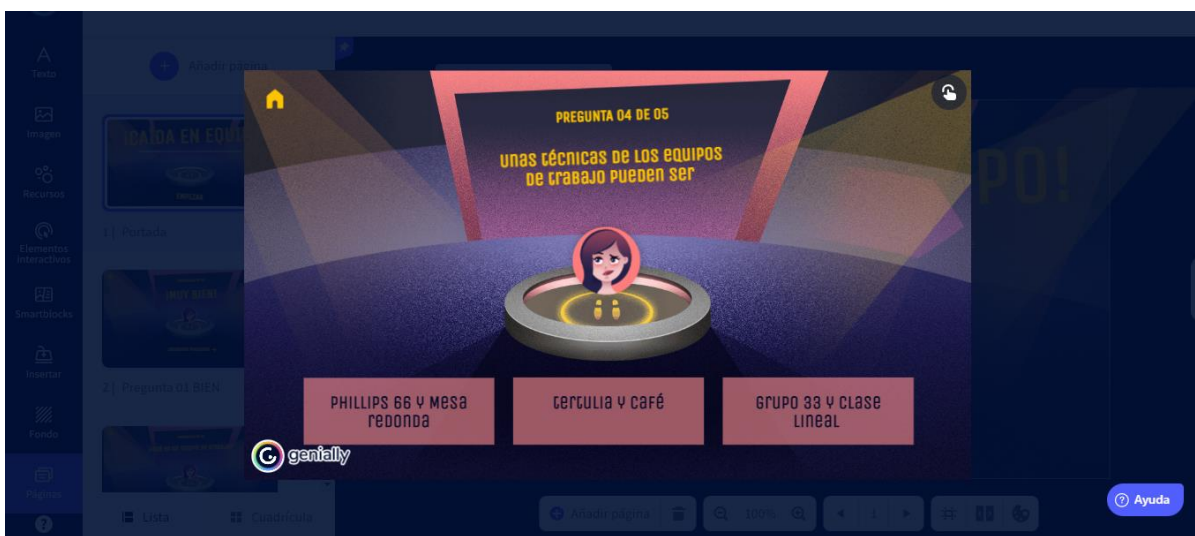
Texto

Imagen

Recursos

Elementos interactivos

Smartblocks

Insertar

Fondo

Páginas

Añadir página

¡CAÍDA EN EQUI

1.| Portada

¡MUY BIEN!

2.| Pregunta 01 BIEN

Lista

Cuadrícula

PREGUNTA 04 DE 05

unas técnicas de los equipos de trabajo pueden ser

PHILLIPS 66 y mesa redonda

tertulia y café

grupo 33 y clase lineal

genially

PO!

Añadir página

100%

Ayuda